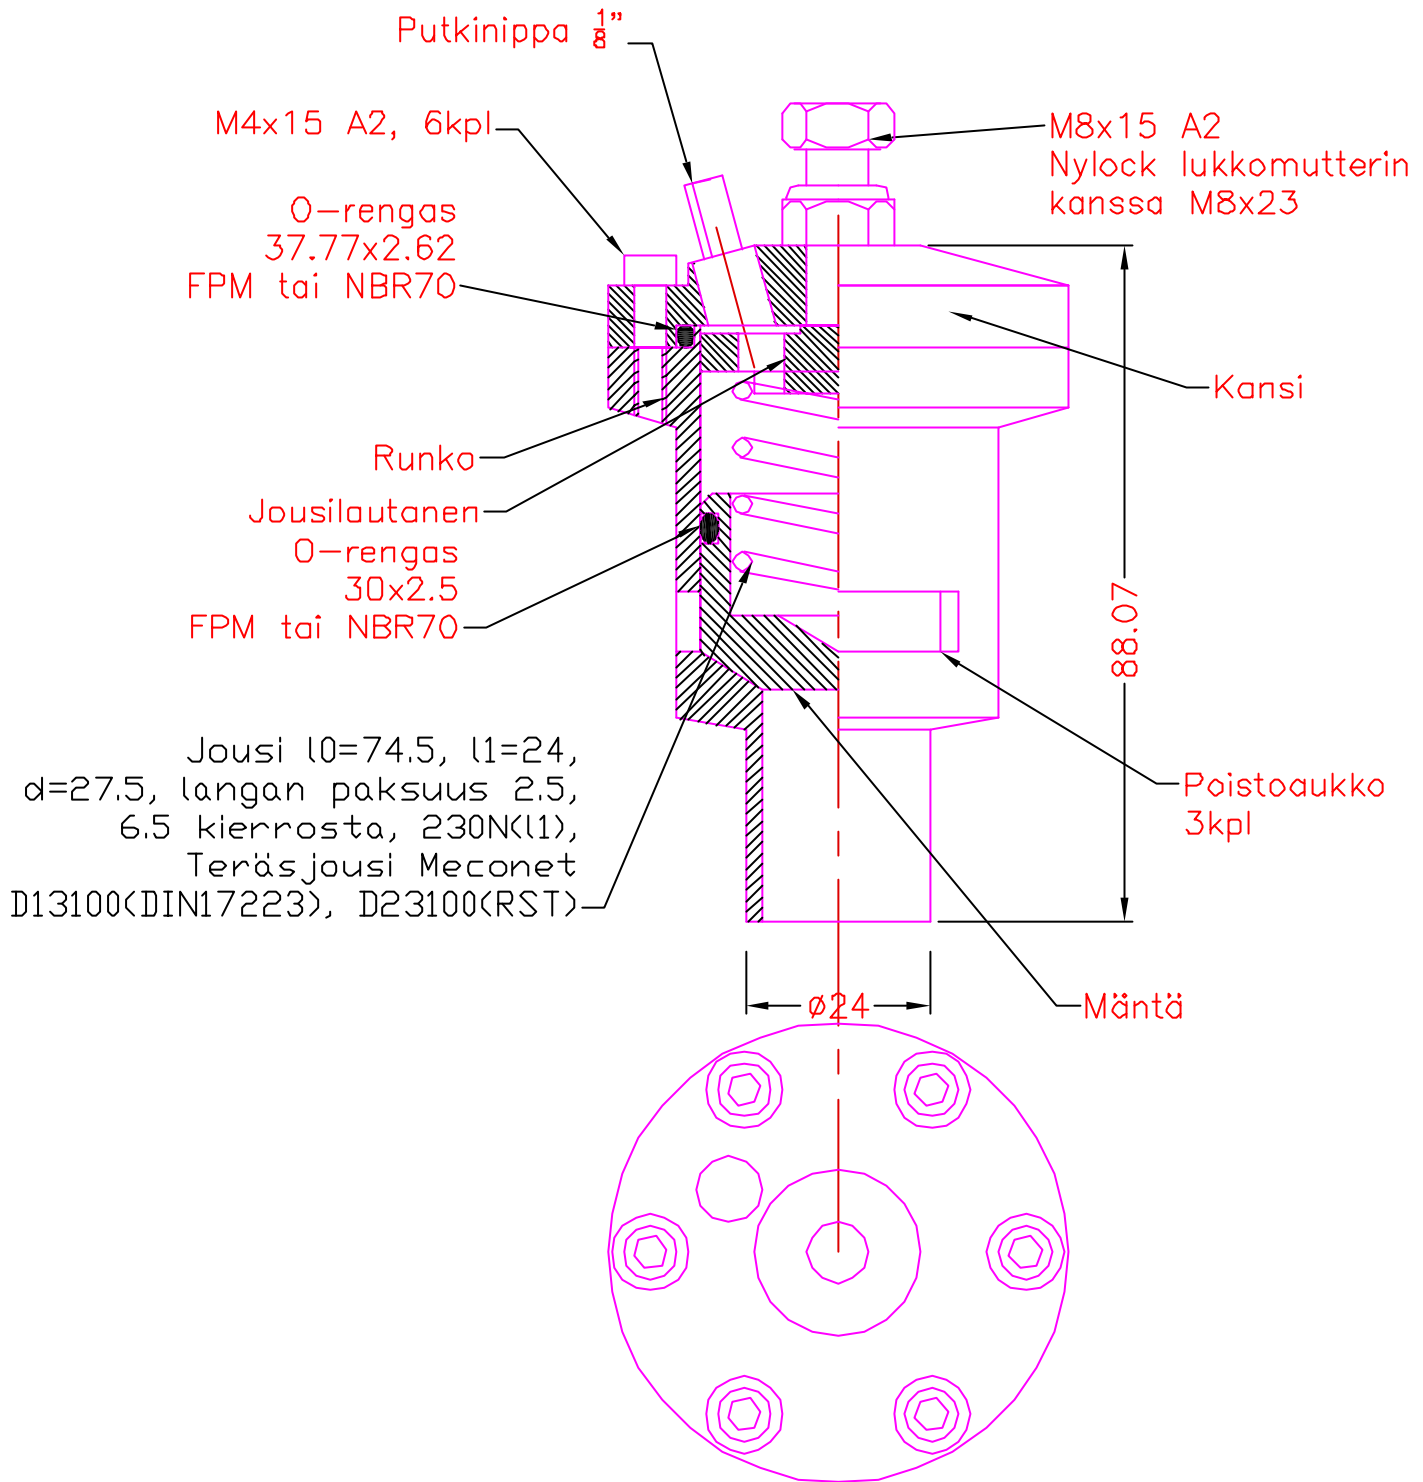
Putkinippa $\frac{1}{8}$"

M4x15 A2, 6kpl

M8x15 A2
Nylock lukkomutterin
kanssa M8x23

O-rengas
37.77x2.62
FPM tai NBR70

Kansi

Runko

Jousilautanen

O-rengas
30x2.5
FPM tai NBR70

88.07

Poistoaukko
3kpl

Jousi l0=74.5, l1=24,
d=27.5, langan paksuus 2.5,
6.5 kierrosta, 230N(l1),
Teräsjousi Meconet
D13100(DIN17223), D23100(RST)

ø24

Mäntä